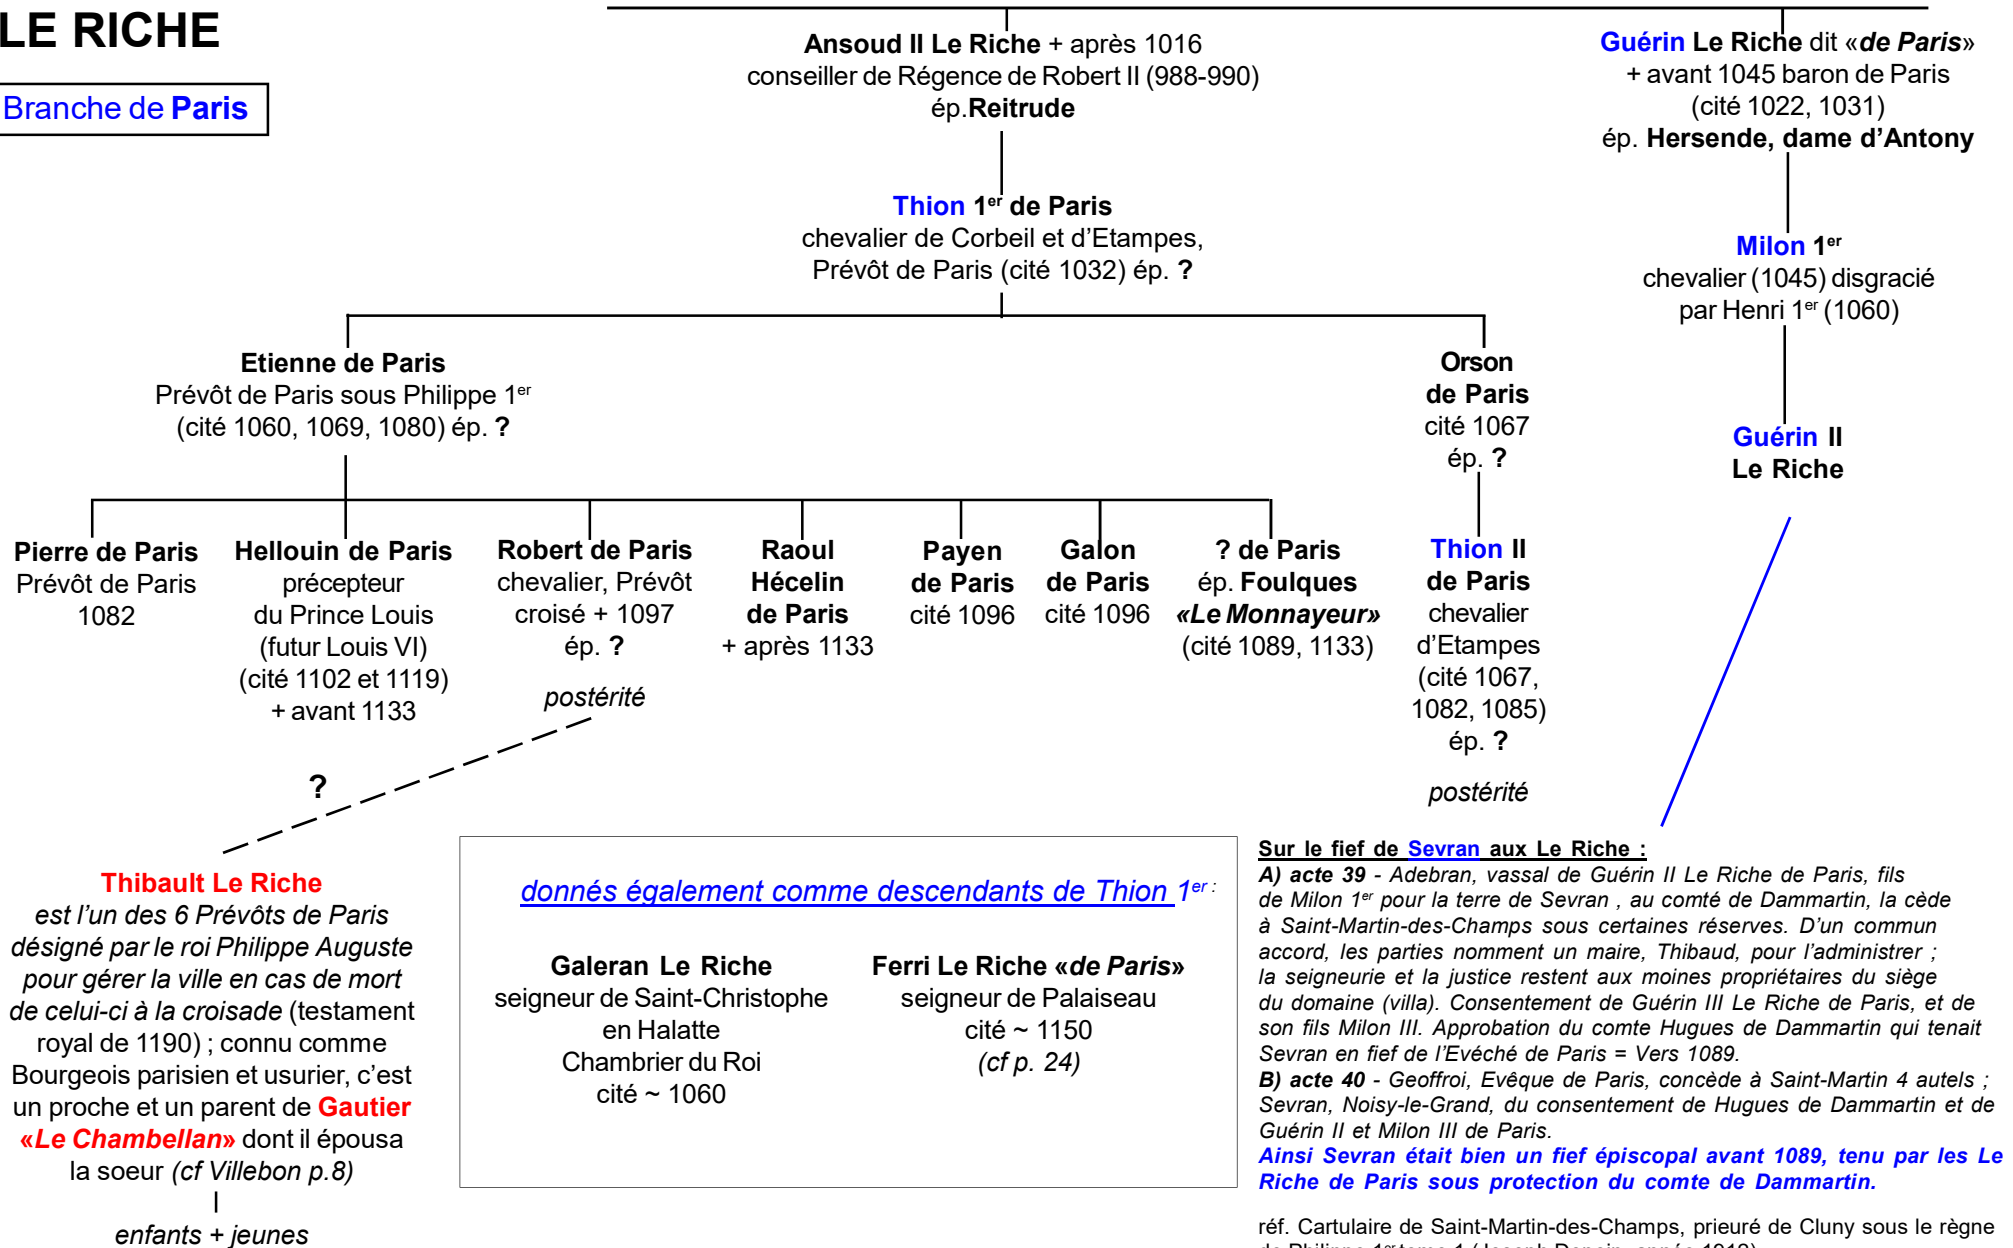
LE RICHE

Branche de Paris

Ansoud II Le Riche + après 1016
conseiller de Régence de Robert II (988-990)
ép. Reitrude

Guérin Le Riche dit «de Paris»
+ avant 1045 baron de Paris
(cité 1022, 1031)
ép. Hersende, dame d'Antony

Thion 1$^{er}$ de Paris
chevalier de Corbeil et d'Etampes,
Prévôt de Paris (cité 1032) ép. ?

Milon 1$^{er}$
chevalier (1045) disgracié
par Henri 1$^{er}$ (1060)

Etienne de Paris
Prévôt de Paris sous Philippe 1$^{er}$
(cité 1060, 1069, 1080) ép. ?

Orson
de Paris
cité 1067
ép. ?

Guérin II
Le Riche

Pierre de Paris
Prévôt de Paris
1082

Hellouin de Paris
précepteur
du Prince Louis
(futur Louis VI)
(cité 1102 et 1119)
+ avant 1133

Robert de Paris
chevalier, Prévôt
croisé + 1097
ép. ?
postérité

Raoul
Hécelin
de Paris
+ après 1133

Payen
de Paris
cité 1096

Galon
de Paris
cité 1096

? de Paris
ép. Foulques
«Le Monnayeur»
(cité 1089, 1133)

Thion II
de Paris
chevalier
d'Etampes
(cité 1067,
1082, 1085)
ép. ?
postérité

?

Thibault Le Riche
est l'un des 6 Prévôts de Paris désigné par le roi Philippe Auguste pour gérer la ville en cas de mort de celui-ci à la croisade (testament royal de 1190) ; connu comme Bourgeois parisien et usurier, c'est un proche et un parent de Gautier «Le Chambellan» dont il épousa la soeur (cf Villebon p.8)
|
enfants + jeunes

donnés également comme descendants de Thion 1$^{er}$ :

Galeran Le Riche
seigneur de Saint-Christophe
en Halatte
Chambrier du Roi
cité ~ 1060

Ferri Le Riche «de Paris»
seigneur de Palaiseau
cité ~ 1150
(cf p. 24)

Sur le fief de Sevran aux Le Riche :
A) acte 39 - Adebran, vassal de Guérin II Le Riche de Paris, fils de Milon 1$^{er}$ pour la terre de Sevran , au comté de Dammartin, la cède à Saint-Martin-des-Champs sous certaines réserves. D'un commun accord, les parties nomment un maire, Thibaud, pour l'administrer ; la seigneurie et la justice restent aux moines propriétaires du siège du domaine (villa). Consentement de Guérin III Le Riche de Paris, et de son fils Milon III. Approbation du comte Hugues de Dammartin qui tenait Sevran en fief de l'Evéché de Paris = Vers 1089.
B) acte 40 - Geoffroi, Evêque de Paris, concède à Saint-Martin 4 autels ; Sevran, Noisy-le-Grand, du consentement de Hugues de Dammartin et de Guérin II et Milon III de Paris.
Ainsi Sevran était bien un fief épiscopal avant 1089, tenu par les Le Riche de Paris sous protection du comte de Dammartin.

réf. Cartulaire de Saint-Martin-des-Champs, prieuré de Cluny sous le règne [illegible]